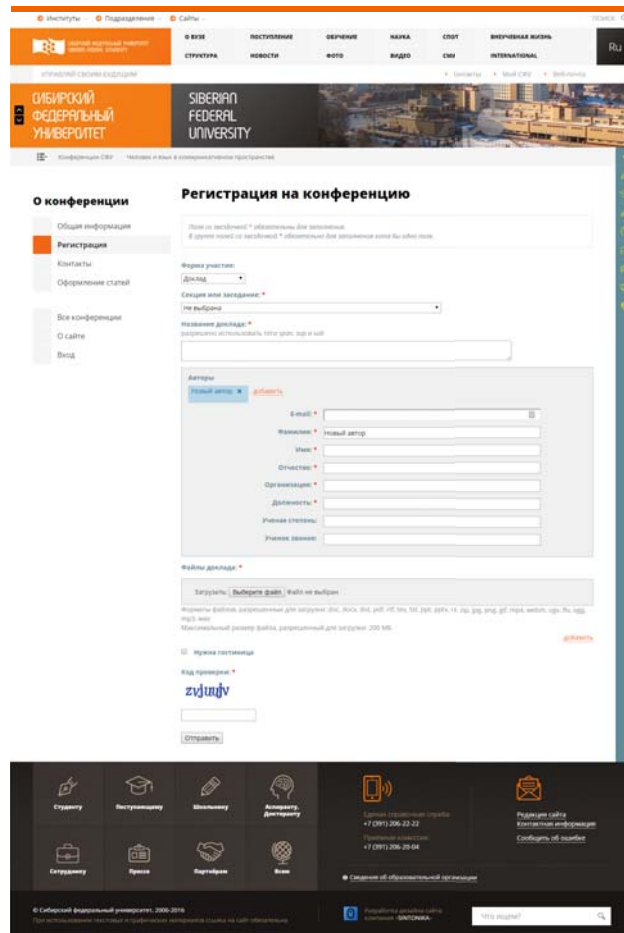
Институты · Подразделения · Сайты · Поиск

О ВУЗЕ · ПОСТУПЛЕНИЕ · ОБУЧЕНИЕ · НАУКА · СПОРТ · ВНЕУЧЕБНАЯ ЖИЗНЬ · Ru
СТРУКТУРА · НОВОСТИ · ФОТО · ВИДЕО · СМИ · INTERNATIONAL

УПРАВЛЯЙ СВОИМ БУДУЩИМ · Контакты · Мой СФУ · Веб-почта

СИБИРСКИЙ ФЕДЕРАЛЬНЫЙ УНИВЕРСИТЕТ
SIBERIAN FEDERAL UNIVERSITY

Конференции СФУ · Человек и язык в коммуникативном пространстве

О конференции
Общая информация
Регистрация
Контакты
Оформление статей
Все конференции
О сайте
Вход

Регистрация на конференцию

Поля со звёздочкой * обязательны для заполнения.
В группе полей со звёздочкой * обязательно для заполнения хотя бы одно поле.

Форма участия:
Доклад
Секция или заседание: *
Не выбрана
Название доклада: *
разрешено использовать теги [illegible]

Авторы
Новый автор × добавить
E-mail: *
Фамилия: * Новый автор
Имя: *
Отчество: *
Организация: *
Должность: *
Ученая степень:
Ученое звание:

Файлы доклада: *
Загрузить: Выберите файл Файл не выбран
Форматы файлов, разрешенные для загрузки: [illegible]
Максимальный размер файла, разрешенный для загрузки: 200 МБ.
добавить

Нужна гостиница

Код проверки: *
zvjudv

Отправить

Студенту · Поступающему · Школьнику · Аспиранту, Докторанту · Сотруднику · Прессе · Партнёрам · Всем

Единая справочная служба +7 (391) 206-22-22
Приёмная комиссия +7 (391) 206-20-04
Редакция сайта
Контактная информация
Сообщить об ошибке
Сведения об образовательной организации

© Сибирский федеральный университет, 2006-2016
При использовании текстовых и графических материалов ссылка на сайт обязательна
Разработка дизайна сайта компания «SINTONIKA»
Что ищем?